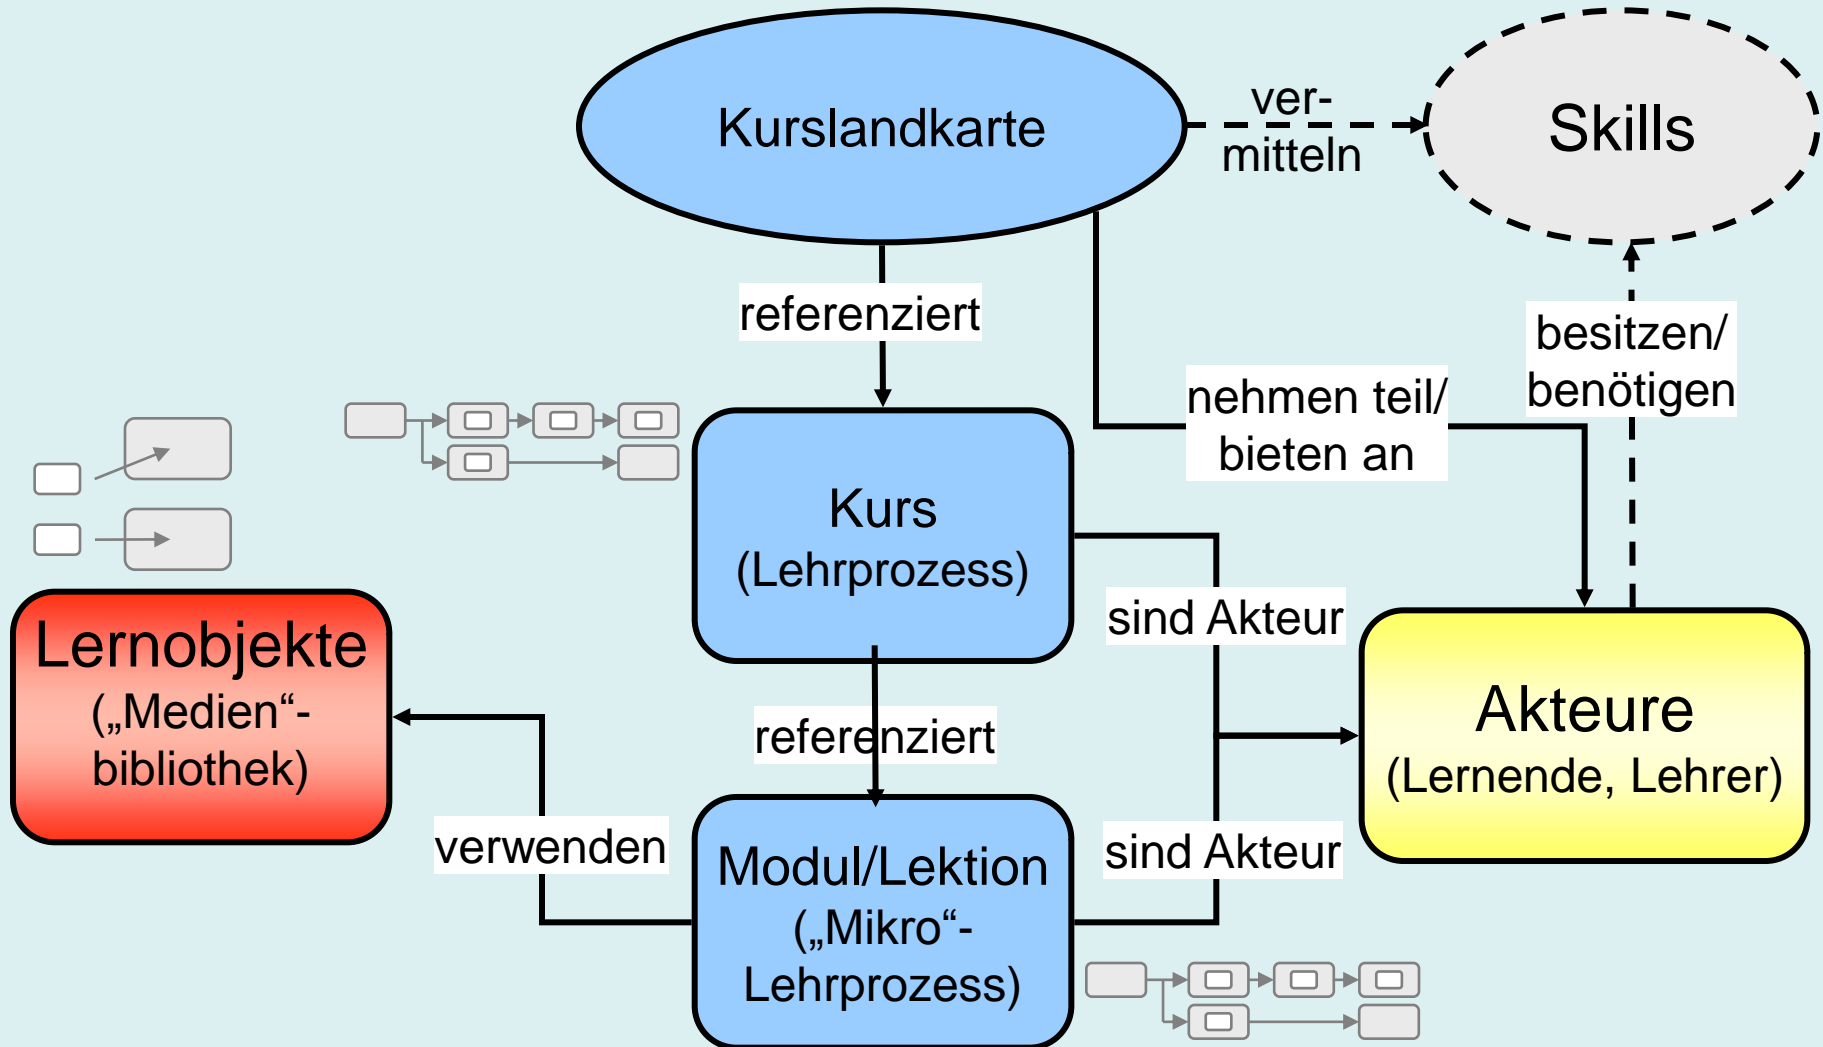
Kurslandkarte

vermitteln

Skills

referenziert

nehmen teil/ bieten an

besitzen/ benötigen

Kurs (Lehrprozess)

sind Akteur

Lernobjekte („Medien“-bibliothek)

referenziert

Akteure (Lernende, Lehrer)

verwenden

Modul/Lektion („Mikro“-Lehrprozess)

sind Akteur